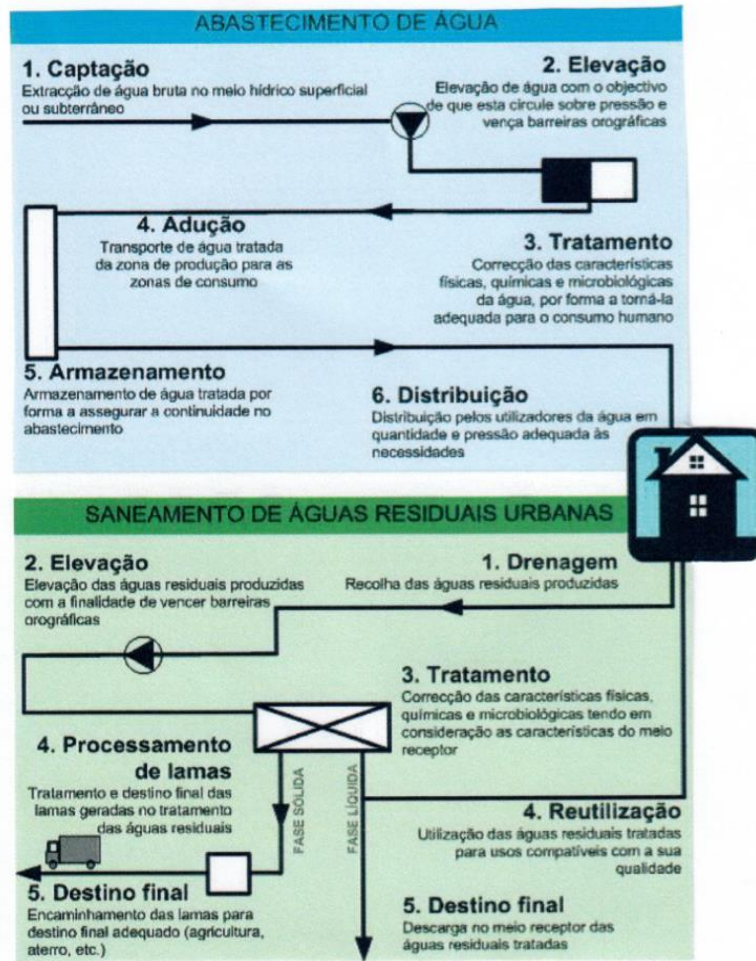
ABASTECIMENTO DE ÁGUA

1. Captação
Extracção de água bruta no meio hídrico superficial ou subterrâneo

2. Elevação
Elevação de água com o objectivo de que esta circule sobre pressão e vença barreiras orográficas

4. Adução
Transporte de água tratada da zona de produção para as zonas de consumo

3. Tratamento
Correcção das características físicas, químicas e microbiológicas da água, por forma a torná-la adequada para o consumo humano

5. Armazenamento
Armazenamento de água tratada por forma a assegurar a continuidade no abastecimento

6. Distribuição
Distribuição pelos utilizadores da água em quantidade e pressão adequada às necessidades

SANEAMENTO DE ÁGUAS RESIDUAIS URBANAS

2. Elevação
Elevação das águas residuais produzidas com a finalidade de vencer barreiras orográficas

1. Drenagem
Recolha das águas residuais produzidas

3. Tratamento
Correcção das características físicas, químicas e microbiológicas tendo em consideração as características do meio receptor

4. Processamento de lamas
Tratamento e destino final das lamas geradas no tratamento das águas residuais

FASE SÓLIDA

FASE LÍQUIDA

4. Reutilização
Utilização das águas residuais tratadas para usos compatíveis com a sua qualidade

5. Destino final
Encaminhamento das lamas para destino final adequado (agricultura, aterro, etc.)

5. Destino final
Descarga no meio receptor das águas residuais tratadas